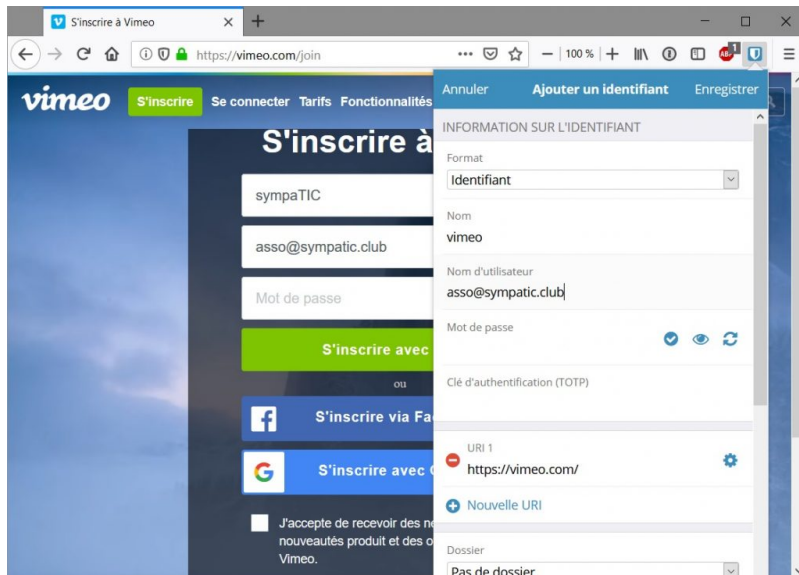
S'inscrire à Vimeo

https://vimeo.com/join

100 %

vimeo S'inscrire Se connecter Tarifs Fonctionnalités

S'inscrire à

sympaTIC

asso@sympatic.club

Mot de passe

S'inscrire avec

ou

S'inscrire via Fa

S'inscrire avec

J'accepte de recevoir des n nouveautés produit et des o Vimeo.

Annuler Ajouter un identifiant Enregistrer

INFORMATION SUR L'IDENTIFIANT

Format

Identifiant

Nom

vimeo

Nom d'utilisateur

asso@sympatic.club

Mot de passe

Clé d'authentification (TOTP)

URI 1

https://vimeo.com/

Nouvelle URI

Dossier

Pas de dossier